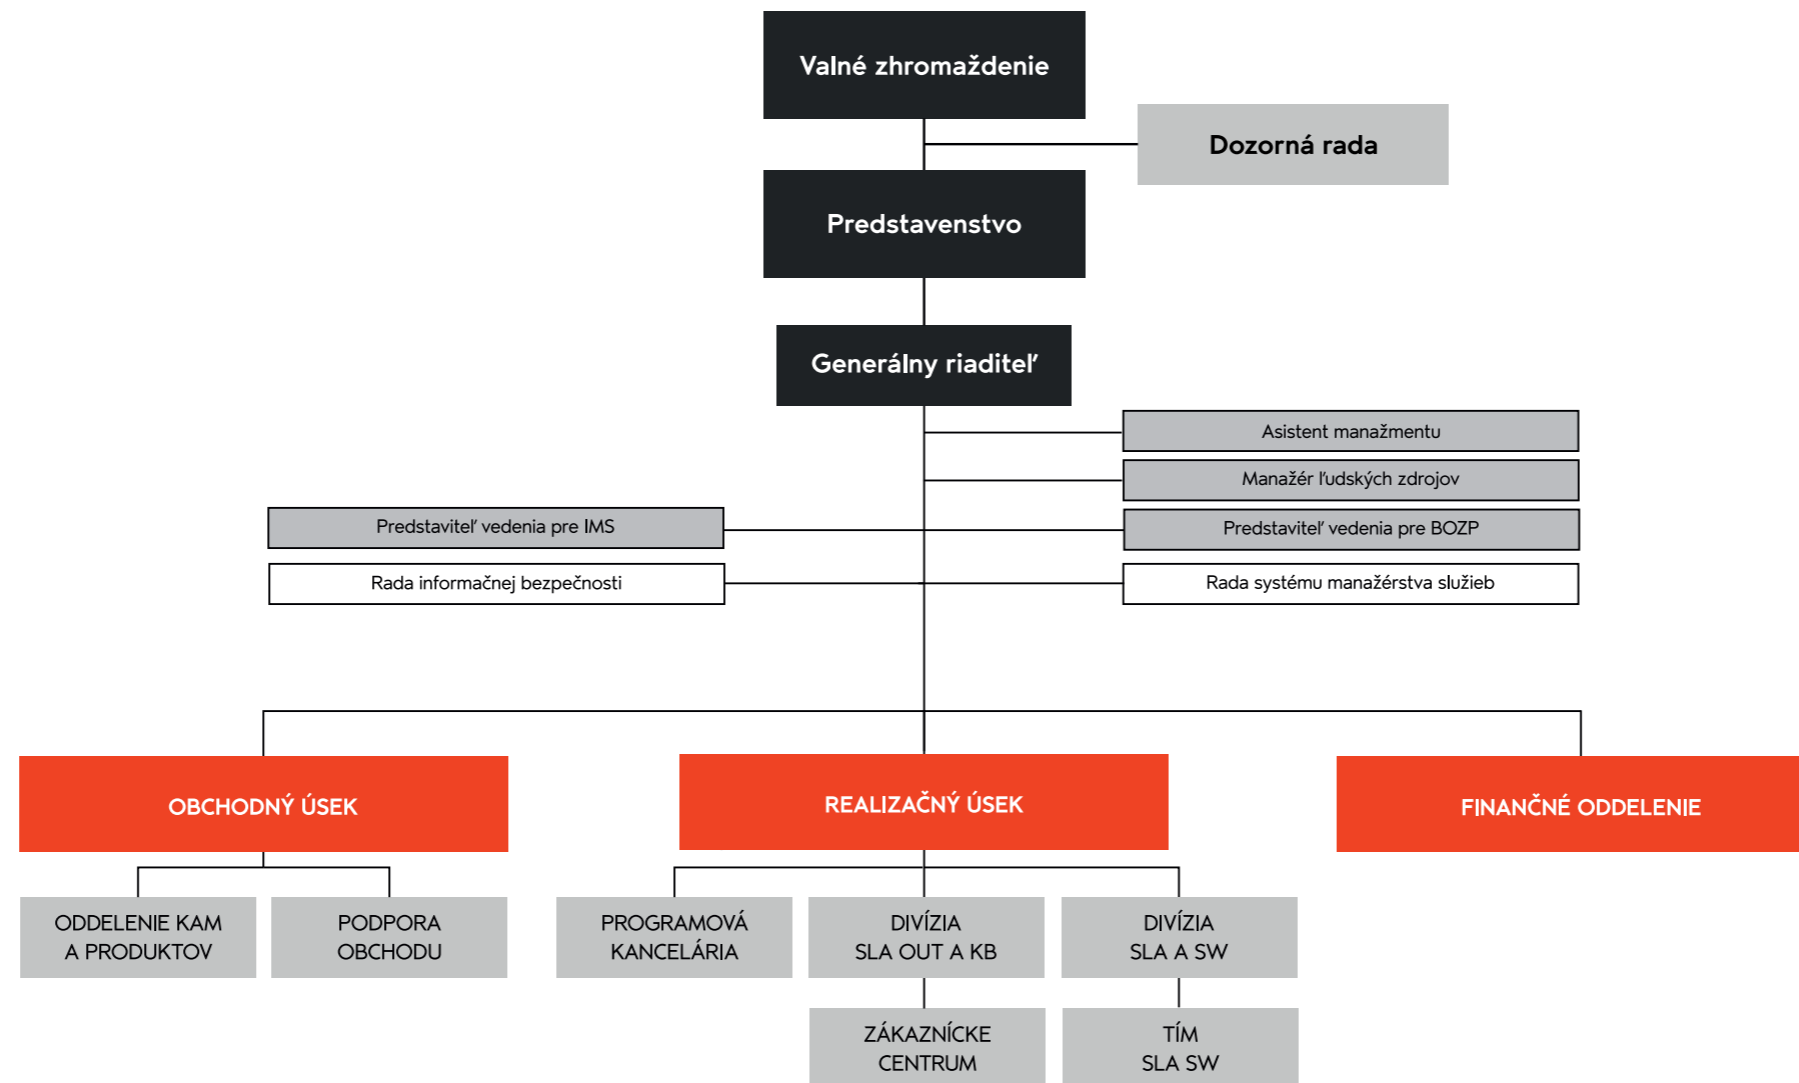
Valné zhromaždenie

Dozorná rada

Predstavenstvo

Generálny riaditeľ

Asistent manažmentu

Manažér ľudských zdrojov

Predstaviteľ vedenia pre IMS

Predstaviteľ vedenia pre BOZP

Rada informačnej bezpečnosti

Rada systému manažérstva služieb

OBCHODNÝ ÚSEK

REALIZAČNÝ ÚSEK

FINANČNÉ ODDELENIE

ODDELENIE KAM A PRODUKTOV

PODPORA OBCHODU

PROGRAMOVÁ KANCELÁRIA

DIVÍZIA SLA OUT A KB

DIVÍZIA SLA A SW

ZÁKAZNÍCKE CENTRUM

TÍM SLA SW